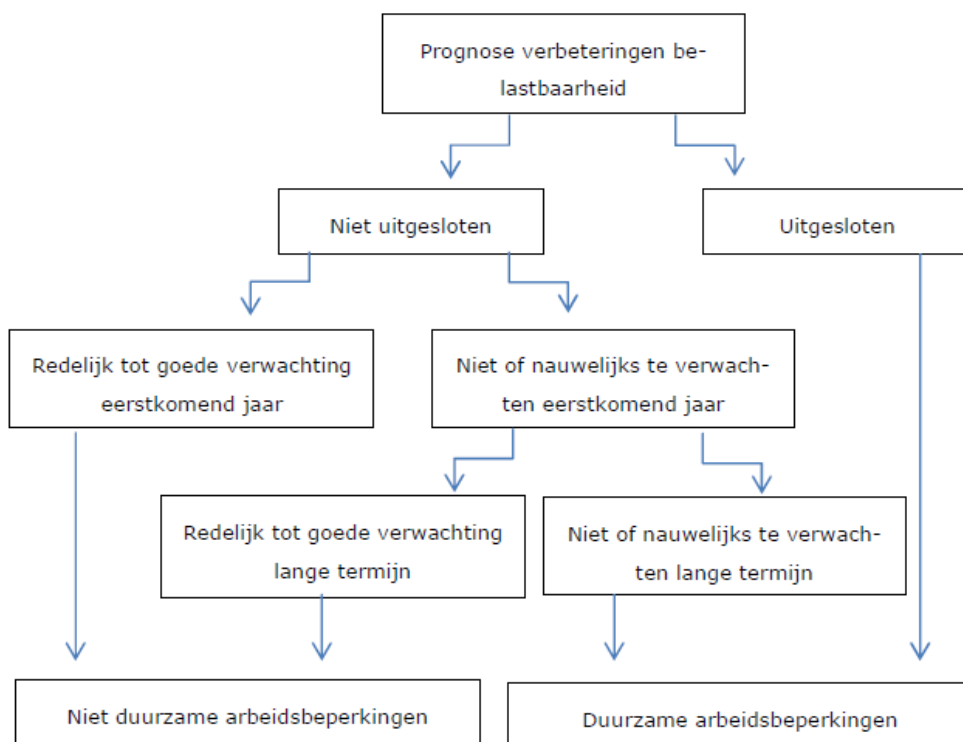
Prognose verbeteringen belastbaarheid

Niet uitgesloten

Uitgesloten

Redelijk tot goede verwachting eerstkomend jaar

Niet of nauwelijks te verwachten eerstkomend jaar

Redelijk tot goede verwachting lange termijn

Niet of nauwelijks te verwachten lange termijn

Niet duurzame arbeidsbeperkingen

Duurzame arbeidsbeperkingen